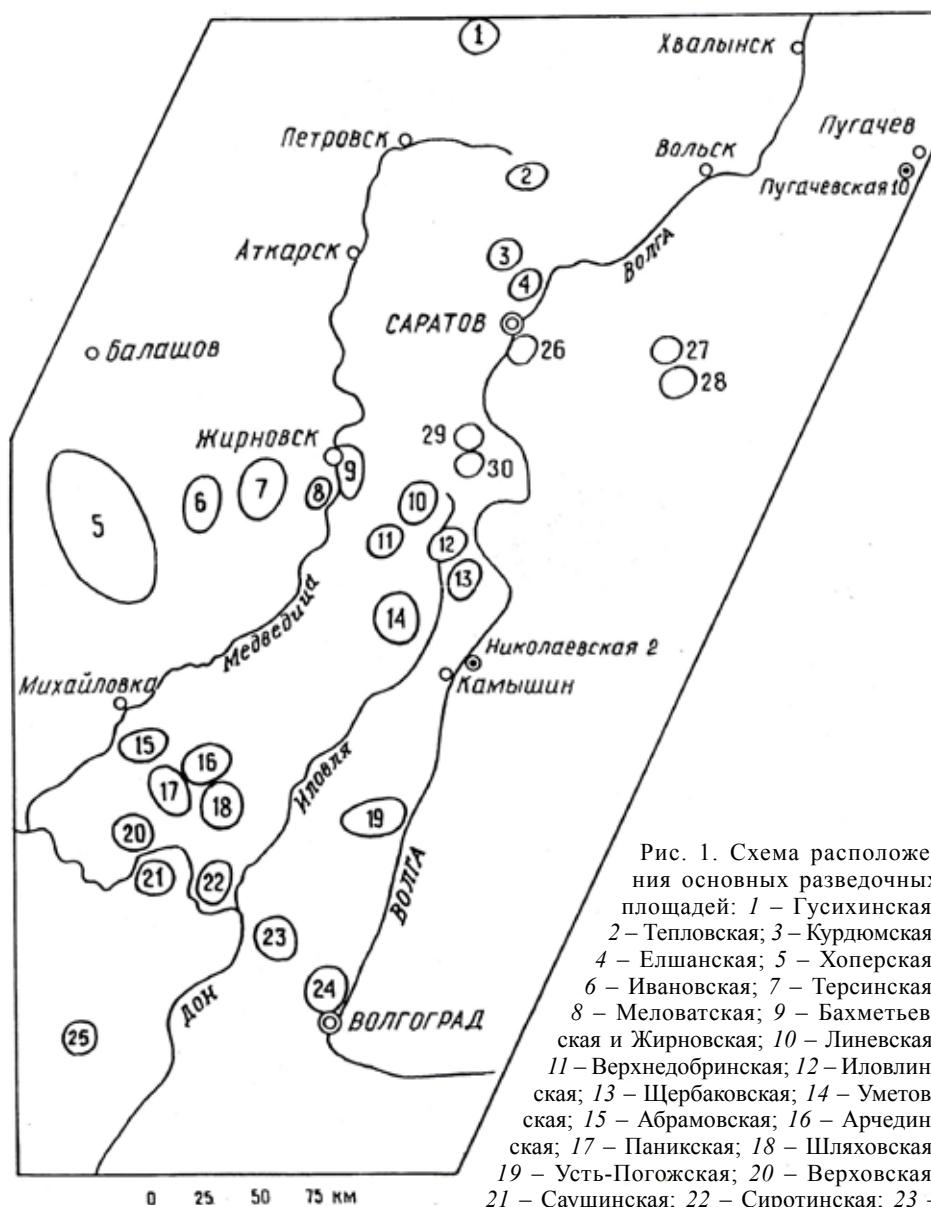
1
Хвалынск
Пугачев
Петровск
Вольск
Пугачевская 10
2
Аткарск
3
4
Волга
САРАТОВ
26
27
28
Балашов
Жирновск
29
30
5
6
7
8
9
10
11
12
13
14
Медведица
Николаевская 2
Камышин
Михайловка
15
16
17
18
Иловля
19
20
21
22
Волга
23
Дон
24
ВОЛГОГРАД
25

0 25 50 75 км

Рис. 1. Схема расположения основных разведочных площадей: *1* – Гусихинская; *2* – Тепловская; *3* – Курдюмская; *4* – Елшанская; *5* – Хоперская; *6* – Ивановская; *7* – Терсинская; *8* – Меловатская; *9* – Бахметьевская и Жирновская; *10* – Линевская; *11* – Верхнедобринская; *12* – Иловлинская; *13* – Щербаковская; *14* – Уметовская; *15* – Абрамовская; *16* – Арчединская; *17* – Паникская; *18* – Шляховская; *19* – Усть-Погожская; *20* – Верховская; *21* – Саушинская; *22* – Сиротинская; *23* – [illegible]